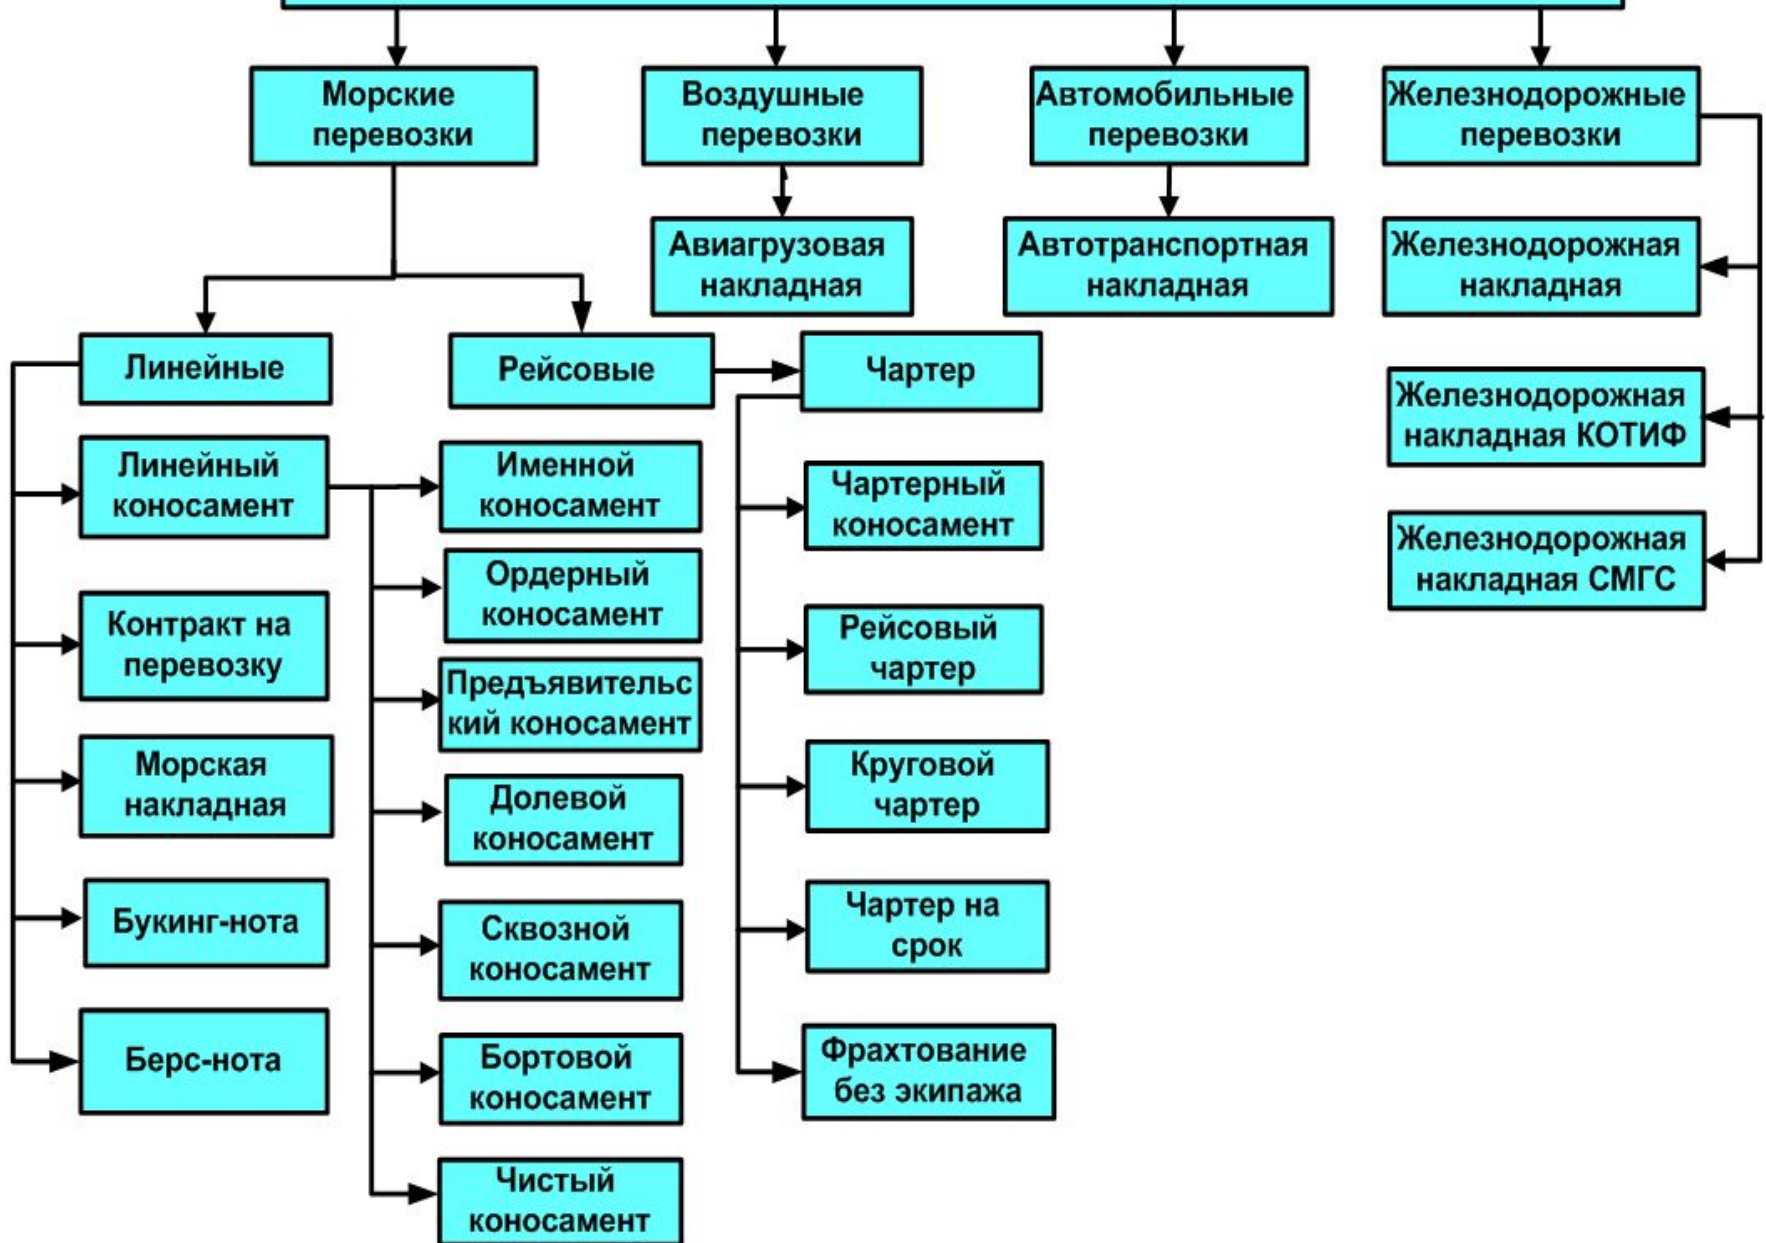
Морские перевозки

Воздушные перевозки

Автомобильные перевозки

Железнодорожные перевозки

Авиагрузовая накладная

Автотранспортная накладная

Железнодорожная накладная

Железнодорожная накладная КОТИФ

Железнодорожная накладная СМГС

Линейные

Рейсовые

Чартер

Линейный коносамент

Контракт на перевозку

Морская накладная

Букинг-нота

Берс-нота

Именной коносамент

Ордерный коносамент

Предъявительский коносамент

Долевой коносамент

Сквозной коносамент

Бортовой коносамент

Чистый коносамент

Чартерный коносамент

Рейсовый чартер

Круговой чартер

Чартер на срок

Фрахтование без экипажа